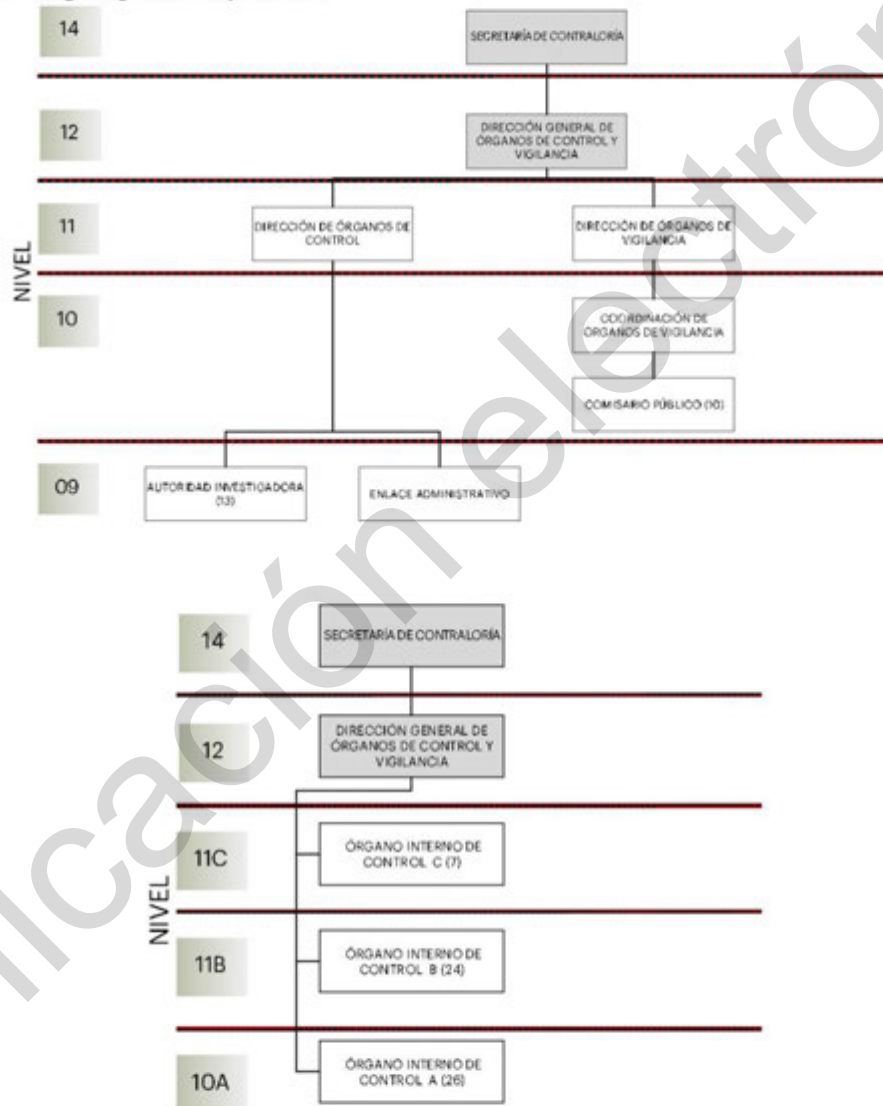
14

SECRETARÍA DE CONTRALORÍA

12

DIRECCIÓN GENERAL DE ÓRGANOS DE CONTROL Y VIGILANCIA

NIVEL

11

DIRECCIÓN DE ÓRGANOS DE CONTROL

DIRECCIÓN DE ÓRGANOS DE VIGILANCIA

10

COORDINACIÓN DE ÓRGANOS DE VIGILANCIA

COMISARIO PÚBLICO (10)

09

AUTORIDAD INVESTIGADORA (13)

ENLACE ADMINISTRATIVO

14

SECRETARÍA DE CONTRALORÍA

12

DIRECCIÓN GENERAL DE ÓRGANOS DE CONTROL Y VIGILANCIA

NIVEL

11C

ÓRGANO INTERNO DE CONTROL C (7)

11B

ÓRGANO INTERNO DE CONTROL B (24)

10A

ÓRGANO INTERNO DE CONTROL A (26)

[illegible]licación electrón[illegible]